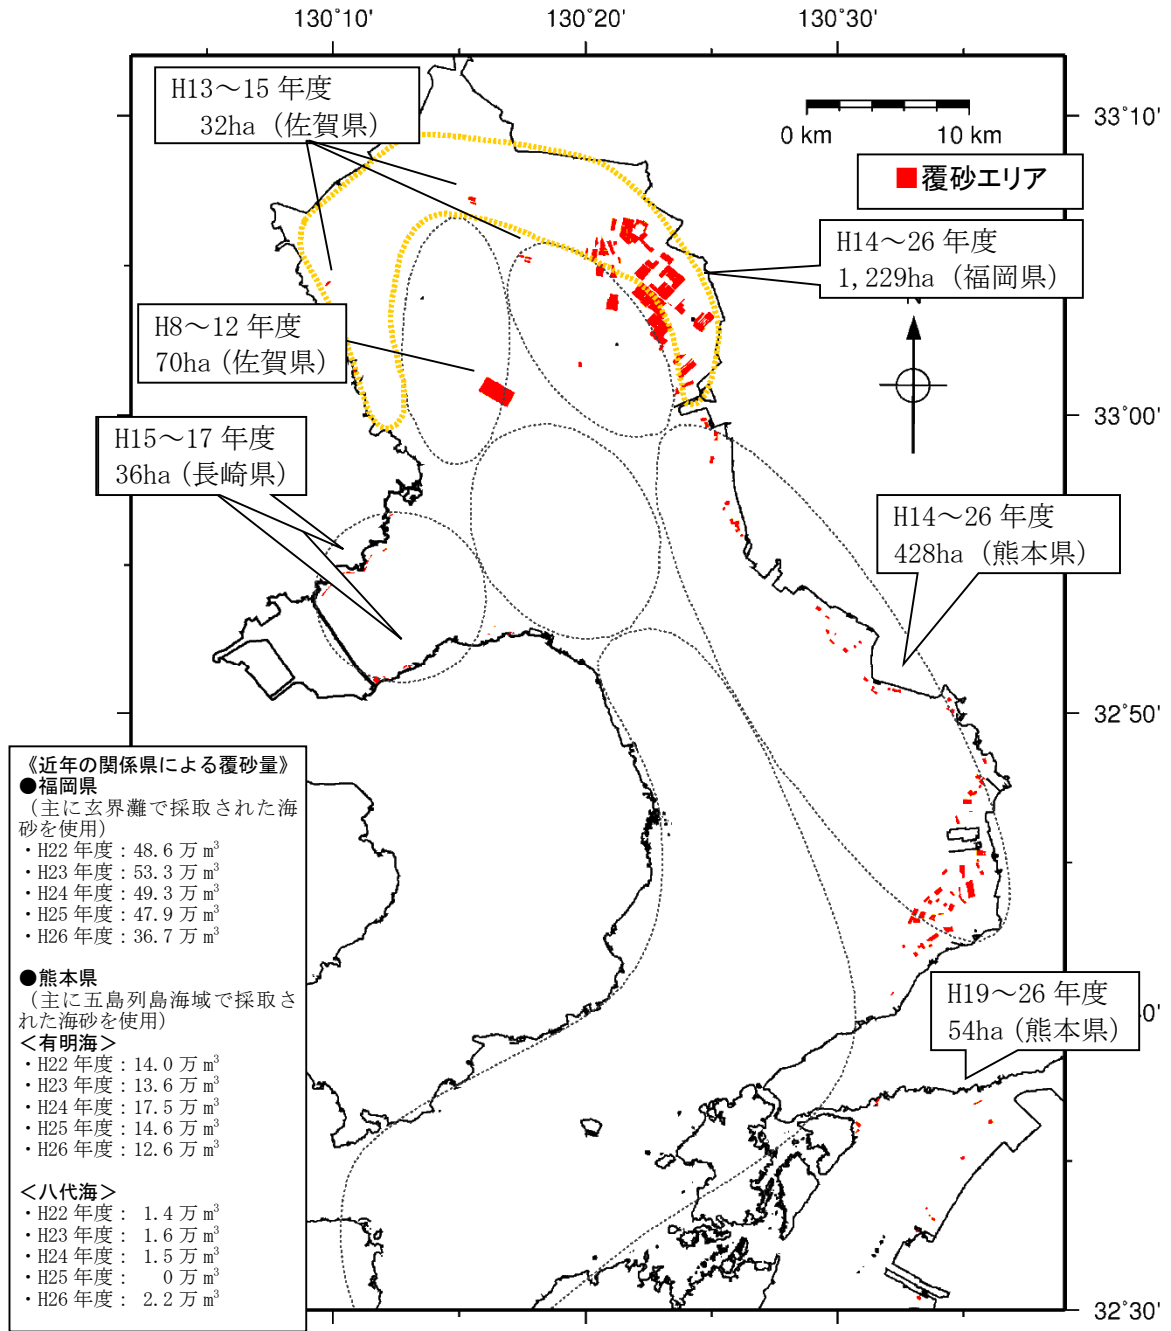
130°10'
130°20'
130°30'

H13～15 年度
32ha（佐賀県）

0 km
10 km

覆砂エリア

33°10'

H14～26 年度
1,229ha（福岡県）

H8～12 年度
70ha（佐賀県）

33°00'

H15～17 年度
36ha（長崎県）

H14～26 年度
428ha（熊本県）

32°50'

《近年の関係県による覆砂量》
●福岡県
（主に玄界灘で採取された海砂を使用）
・H22 年度：48.6 万 $m^3$
・H23 年度：53.3 万 $m^3$
・H24 年度：49.3 万 $m^3$
・H25 年度：47.9 万 $m^3$
・H26 年度：36.7 万 $m^3$

●熊本県
（主に五島列島海域で採取された海砂を使用）
＜有明海＞
・H22 年度：14.0 万 $m^3$
・H23 年度：13.6 万 $m^3$
・H24 年度：17.5 万 $m^3$
・H25 年度：14.6 万 $m^3$
・H26 年度：12.6 万 $m^3$

＜八代海＞
・H22 年度： 1.4 万 $m^3$
・H23 年度： 1.6 万 $m^3$
・H24 年度： 1.5 万 $m^3$
・H25 年度： 0 万 $m^3$
・H26 年度： 2.2 万 $m^3$

H19～26 年度
54ha（熊本県）

0'

32°30'